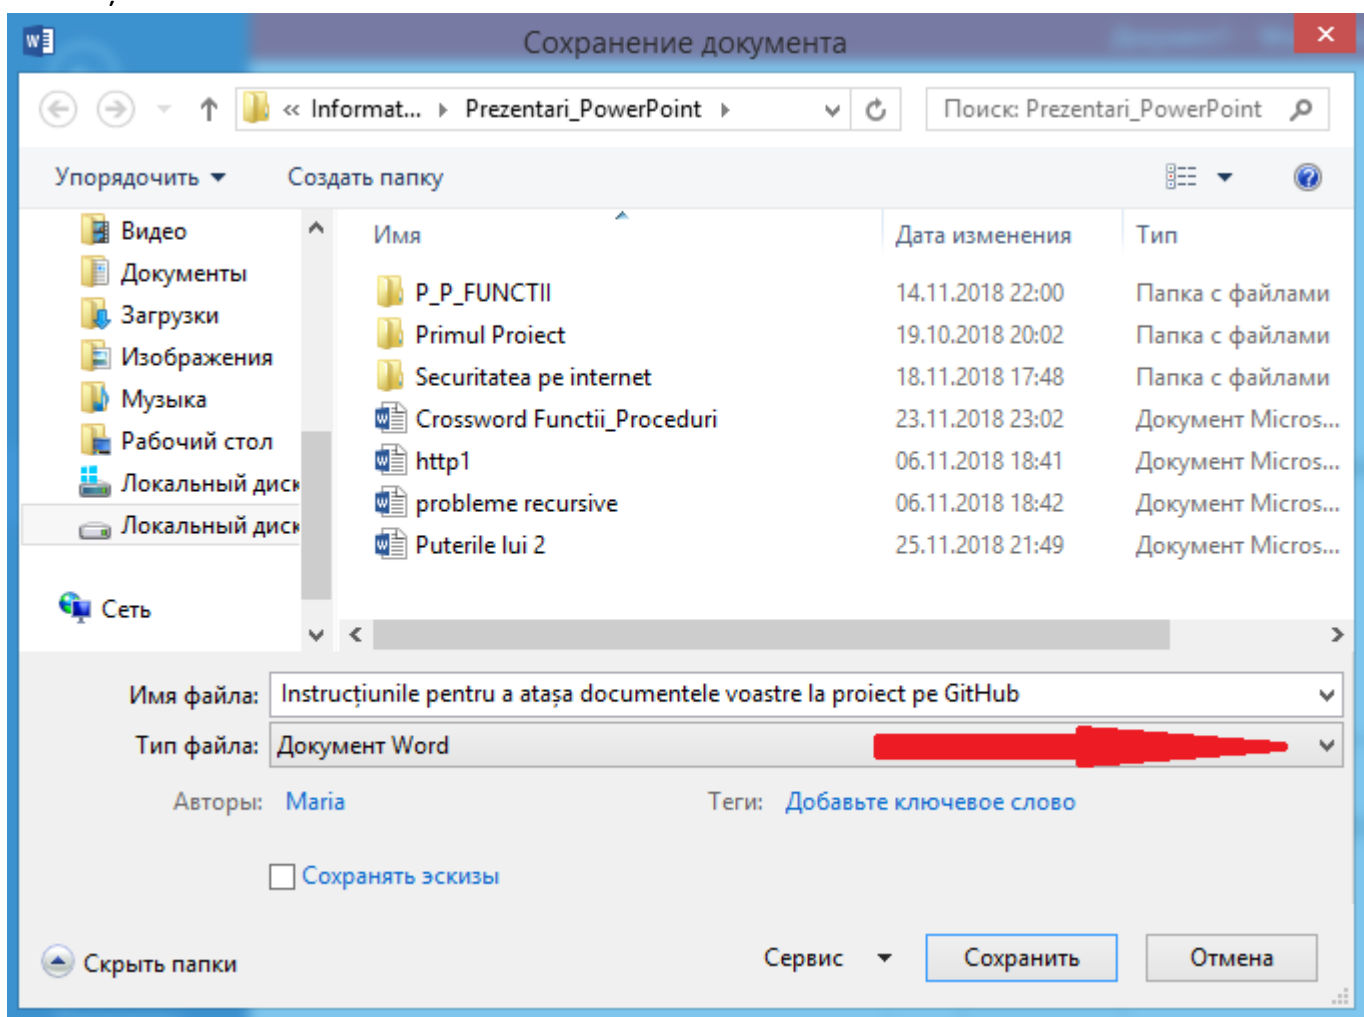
Сохранение документа

« Informat... › Prezentari_PowerPoint ›

Поиск: Prezentari_PowerPoint

Упорядочить ▾ Создать папку

Видео
Документы
Загрузки
Изображения
Музыка
Рабочий стол
Локальный диск
Локальный диск
Сеть

| Имя | Дата изменения | Тип |
|---|---|---|
| P_P_FUNCTII | 14.11.2018 22:00 | Папка с файлами |
| Primul Proiect | 19.10.2018 20:02 | Папка с файлами |
| Securitatea pe internet | 18.11.2018 17:48 | Папка с файлами |
| Crossword Functii_Proceduri | 23.11.2018 23:02 | Документ Micros... |
| http1 | 06.11.2018 18:41 | Документ Micros... |
| probleme recursive | 06.11.2018 18:42 | Документ Micros... |
| Puterile lui 2 | 25.11.2018 21:49 | Документ Micros... |

Имя файла: Instrucțiunile pentru a atașa documentele voastre la proiect pe GitHub

Тип файла: Документ Word

Авторы: Maria Теги: Добавьте ключевое слово

Сохранять эскизы

Скрыть папки Сервис ▾ Сохранить Отмена